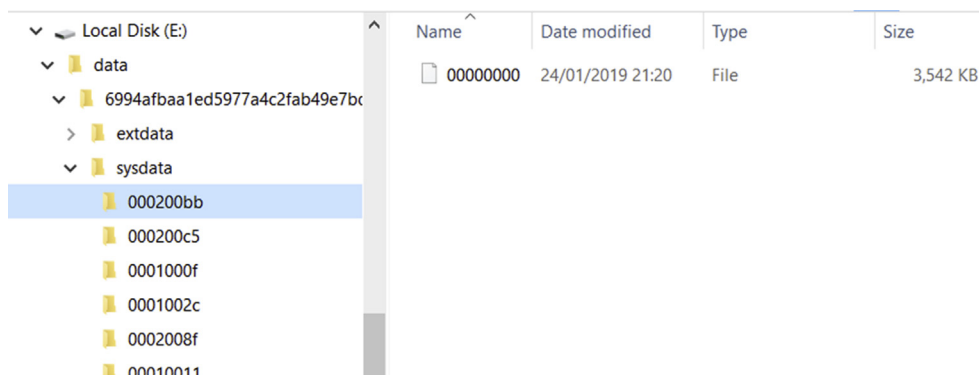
Local Disk (E:)
data
6994afbaa1ed5977a4c2fab49e7b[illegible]
extdata
sysdata
000200bb
000200c5
0001000f
0001002c
0002008f
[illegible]

| Name | Date modified | Type | Size |
|---|---|---|---|
| 00000000 | 24/01/2019 21:20 | File | 3,542 KB |